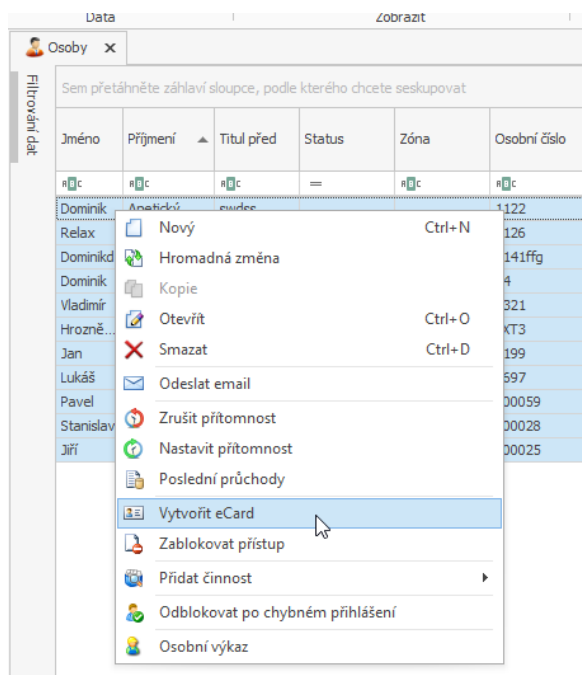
Data | Zobrazit

Osoby ✕

Filtrování dat

Sem přetáhněte záhlaví sloupce, podle kterého chcete seskupovat

| Jméno | Příjmení | Titul před | Status | Zóna | Osobní číslo |
|---|---|---|---|---|---|
| ABC | ABC | ABC | = | ABC | ABC |
| Dominik | Anetický | swdsc | | | 1122 |
| Relax | | | | | 126 |
| Dominikd | | | | | 141ffg |
| Dominik | | | | | 4 |
| Vladimír | | | | | 321 |
| Hrozně... | | | | | XT3 |
| Jan | | | | | 199 |
| Lukáš | | | | | 597 |
| Pavel | | | | | 00059 |
| Stanislav | | | | | 00028 |
| Jiří | | | | | 00025 |

Nový Ctrl+N
Hromadná změna
Kopie
Otevřít Ctrl+O
Smazat Ctrl+D
Odeslat email
Zrušit přítomnost
Nastavit přítomnost
Poslední průchody
Vytvořit eCard
Zablokovat přístup
Přidat činnost
Odblokovat po chybném přihlášení
Osobní výkaz